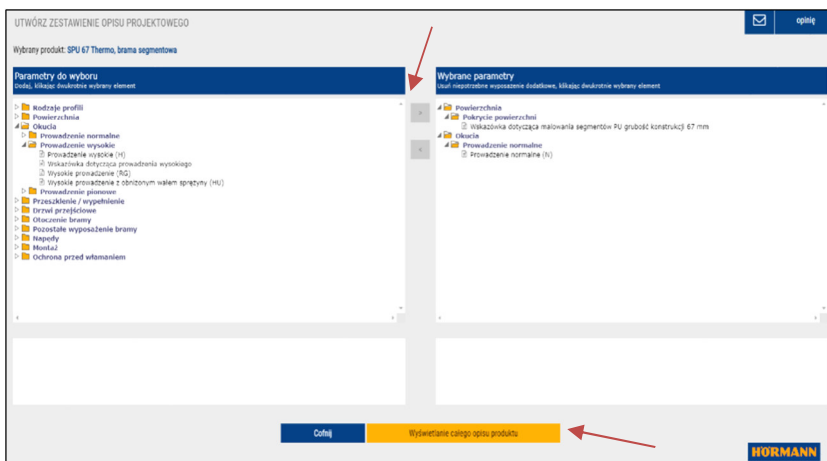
UTWÓRZ ZESTAWIENIE OPISU PROJEKTOWEGO

opinię

Wybrany produkt: SPU 67 Thermo, brama segmentowa

Parametry do wyboru
Dodaj, klikając dwukrotnie wybrany element

Rodzaje profili
Powierzchnia
Okucia
Prowadzenie normalne
Prowadzenie wysokie
Prowadzenie wysokie (H)
Wskazówka dotycząca prowadzenia wysokiego
Wysokie prowadzenie (RG)
Wysokie prowadzenie z obniżonym wałem sprężyny (HU)
Prowadzenie pionowe
Przeszklenie / wypełnienie
Drzwi przejściowe
Otoczenie bramy
Pozostałe wyposażenie bramy
Napędy
Montaż
Ochrona przed włamaniem

>

<

Wybrane parametry
Usuń niepotrzebne wyposażenie dodatkowe, klikając dwukrotnie wybrany element

Powierzchnia
Pokrycie powierzchni
Wskazówka dotycząca malowania segmentów PU grubość konstrukcji 67 mm
Okucia
Prowadzenie normalne
Prowadzenie normalne (N)

Cofnij

Wyświetlanie całego opisu produktu

HÖRMANN